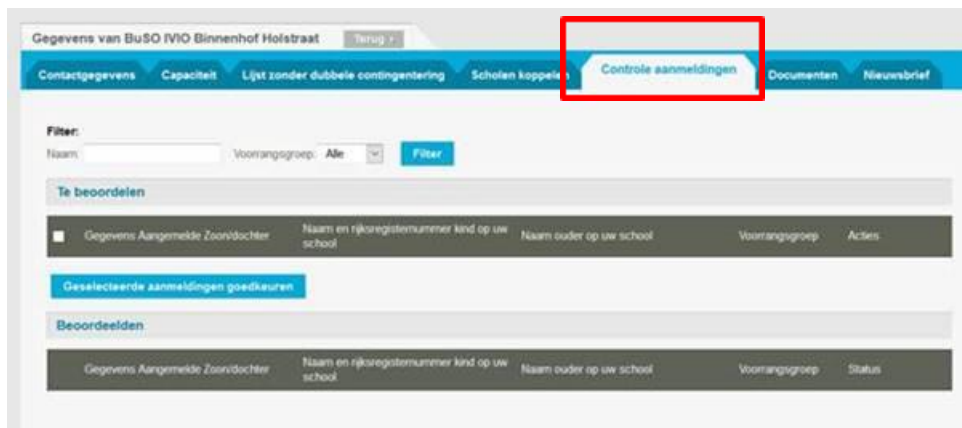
Gegevens van BuSO IVIO Binnenhof Holstraat
Terug ›

Contactgegevens | Capaciteit | Lijst zonder dubbele contingentering | Scholen koppelen | Controle aanmeldingen | Documenten | Nieuwsbrief

Filter:
Naam: Voorrangsgroep: Alle Filter

Te beoordelen

| | Gegevens Aangemelde Zoon/dochter | Naam en rijksregisternummer kind op uw school | Naam ouder op uw school | Voorrangsgroep | Acties |
|---|---|---|---|---|---|

Geselecteerde aanmeldingen goedkeuren

Beoordeelden

| Gegevens Aangemelde Zoon/dochter | Naam en rijksregisternummer kind op uw school | Naam ouder op uw school | Voorrangsgroep | Status |
|---|---|---|---|---|